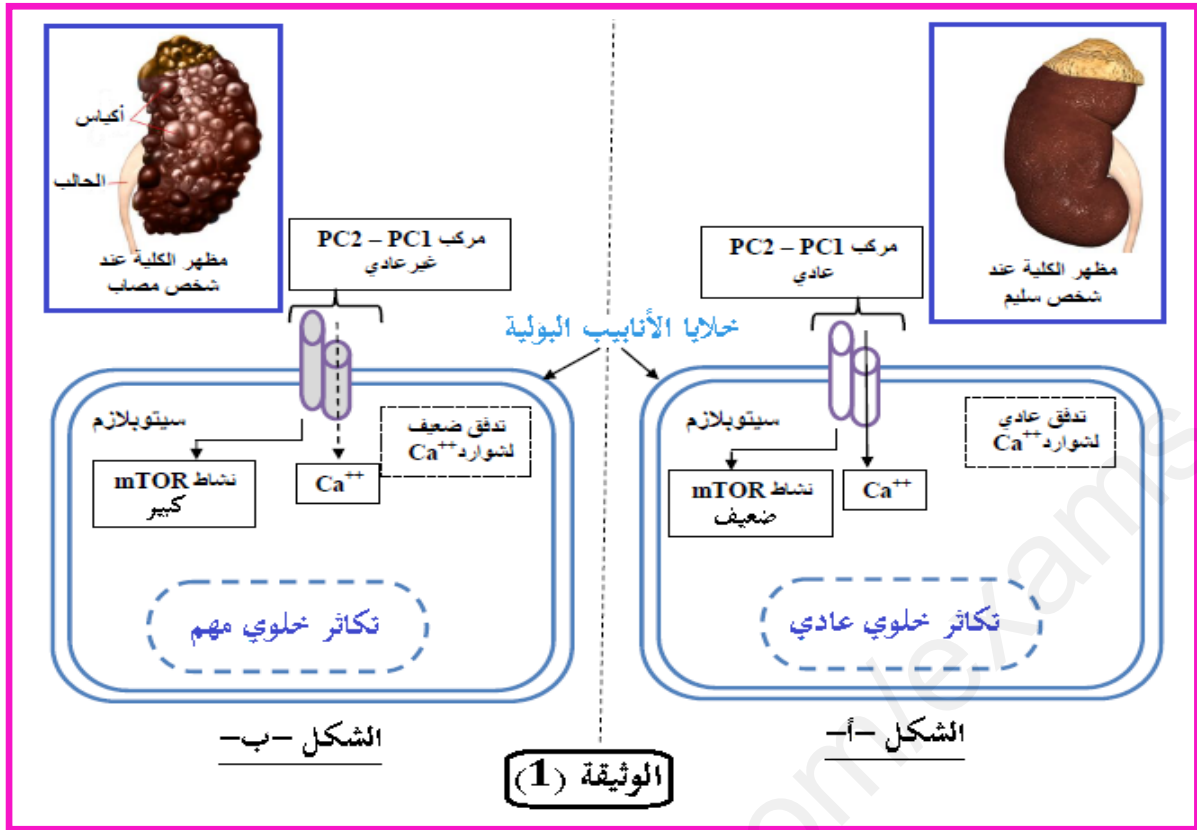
مظهر الكلية عند شخص سليم

مركب PC2 – PC1 عادي

خلايا الأنابيب البولية

سيتوبلازم

تدفق عادي لشوارد $Ca^{++}$

نشاط mTOR ضعيف

$Ca^{++}$

تكاثر خلوي عادي

الشكل –أ–

أكياس

الحالب

مظهر الكلية عند شخص مصاب

مركب PC2 – PC1 غيرعادي

سيتوبلازم

تدفق ضعيف لشوارد $Ca^{++}$

نشاط mTOR كبير

$Ca^{++}$

تكاثر خلوي مهم

الشكل –ب–

الوثيقة (1)

mon-lexams